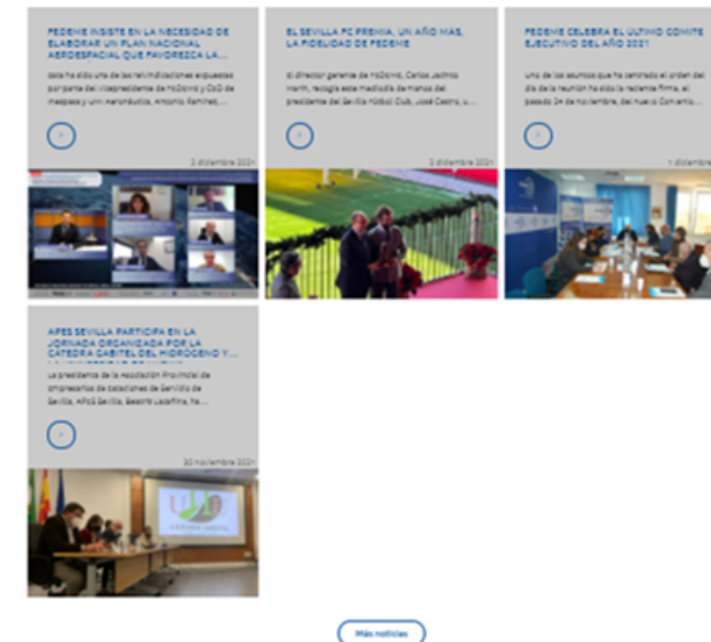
FEDENIE INSISTE EN LA NECESIDAD DE ELABORAR UN PLAN NACIONAL AEROESPACIAL QUE FAVOREZCA LA...

Esta ha sido una de las reivindicaciones expuestas por parte del vicepresidente de FoDEnIE y CEO de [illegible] y Unni Aeronáutica, Antonio Ramírez, ...

2 diciembre 2021

EL SEVILLA FC PREMIA, UN AÑO MÁS, LA FIDELIDAD DE FEDENIE

El director gerente de FoDEnIE, Carlos Jacinto Marín, recogió esta medalla de manos del presidente del Sevilla Fútbol Club, José Castro, a...

2 diciembre 2021

FEDENIE CELEBRA EL ÚLTIMO COMITÉ EJECUTIVO DEL AÑO 2021

Uno de los asuntos que ha centrado el orden del día de la reunión ha sido la reciente firma, el pasado 24 de noviembre, del nuevo Convenio...

1 diciembre

APES SEVILLA PARTICIPA EN LA JORNADA ORGANIZADA POR LA CÁTEDRA GABITEL DEL HIDRÓGENO Y...

La presidenta de la Asociación Provincial de Empresarios de Estaciones de Servicio de Sevilla, APES Sevilla, Beatriz Lacañina, ha...

30 noviembre 2021

Más noticias